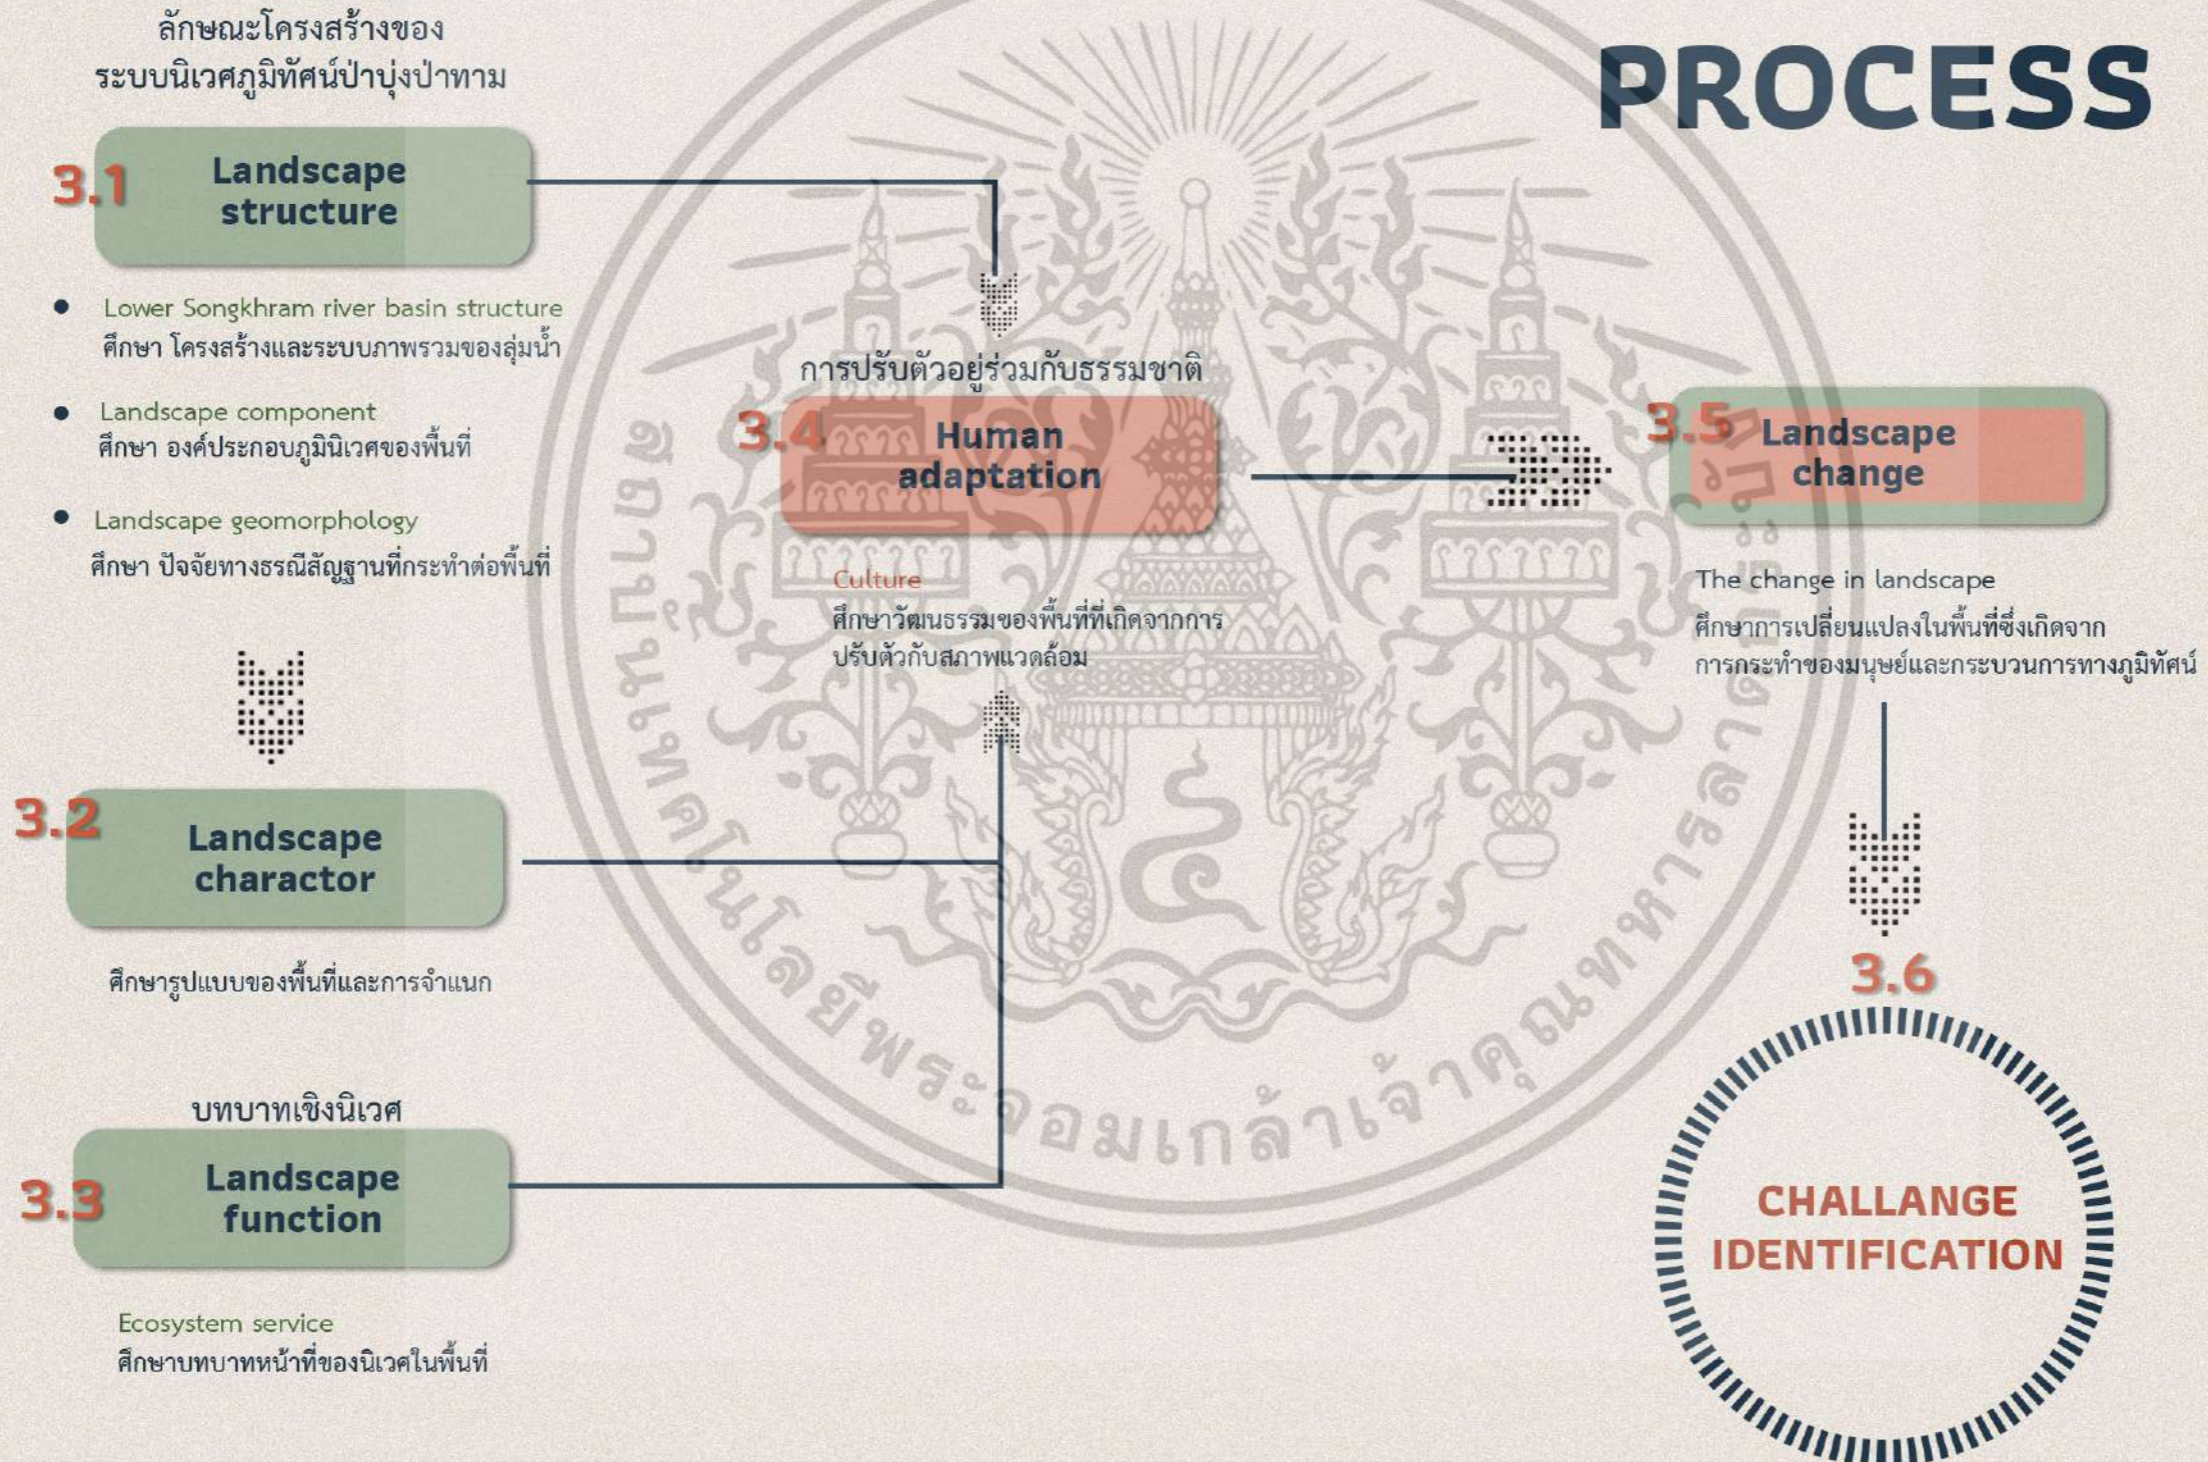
ลักษณะโครงสร้างของ
ระบบนิเวศภูมิทัศน์ป่าบุ่งป่าทาม

PROCESS

3.1 Landscape structure

• Lower Songkhram river basin structure
ศึกษา โครงสร้างและระบบภาพรวมของลุ่มน้ำ

• Landscape component
ศึกษา องค์ประกอบภูมินิเวศของพื้นที่

• Landscape geomorphology
ศึกษา ปัจจัยทางธรณีสัณฐานที่กระทำต่อพื้นที่

3.2 Landscape charactor

ศึกษารูปแบบของพื้นที่และการจำแนก

บทบาทเชิงนิเวศ

3.3 Landscape function

Ecosystem service
ศึกษาบทบาทหน้าที่ของนิเวศในพื้นที่

การปรับตัวอยู่ร่วมกับธรรมชาติ

3.4 Human adaptation

Culture
ศึกษาวัฒนธรรมของพื้นที่ที่เกิดจากการปรับตัวกับสภาพแวดล้อม

3.5 Landscape change

The change in landscape
ศึกษาการเปลี่ยนแปลงในพื้นที่ซึ่งเกิดจากการกระทำของมนุษย์และกระบวนการทางภูมิทัศน์

3.6

CHALLANGE IDENTIFICATION

สถาบันเทคโนโลยีพระจอมเกล้าเจ้าคุณทหารลาดกระบัง